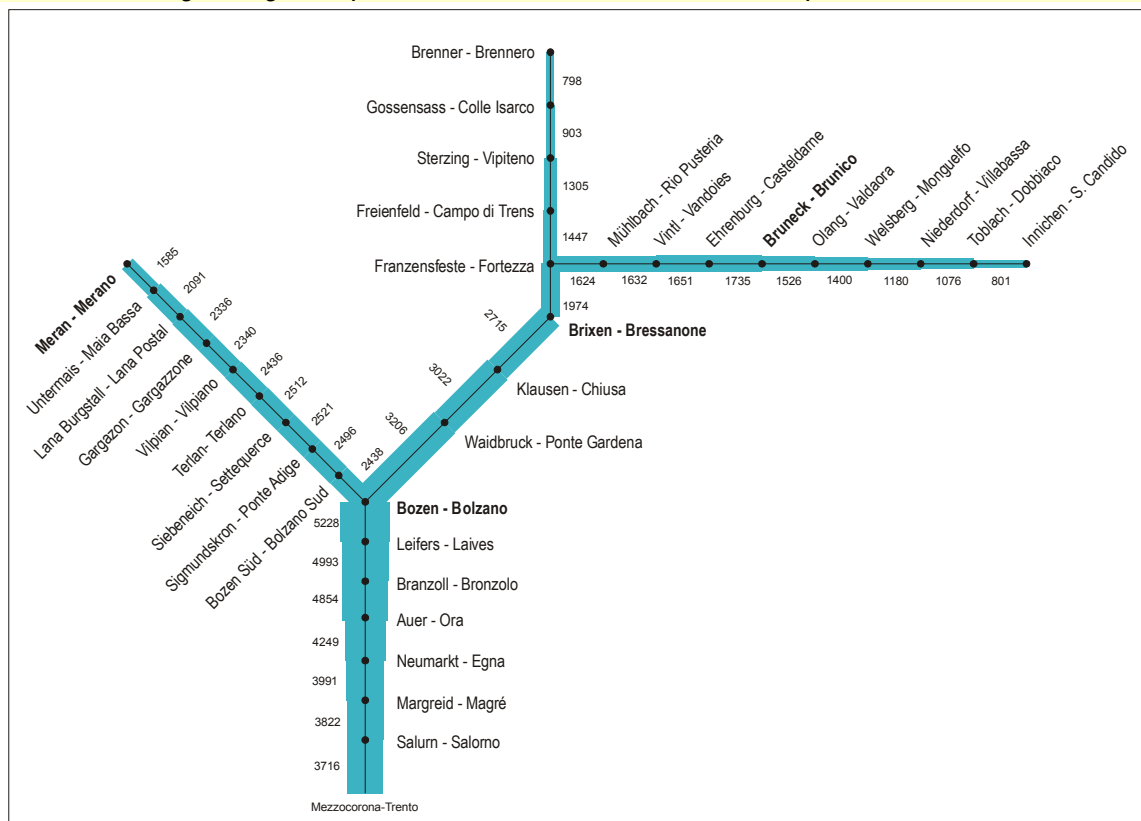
Brenner - Brennero
798
Gossensass - Colle Isarco
903
Sterzing - Vipiteno
1305
Freienfeld - Campo di Trens
1447
Franzensfeste - Fortezza
1974
Brixen - Bressanone

Mühlbach - Rio Pusteria
Vintl - Vandoies
Ehrenburg - Casteldarne
Bruneck - Brunico
Olang - Valdaora
Welsberg - Monguelfo
Niederdorf - Villabassa
Toblach - Dobbiaco
Innichen - S. Candido
1624
1632
1651
1735
1526
1400
1180
1076
801

Meran - Merano
Untermais - Maia Bassa
Lana Burgstall - Lana Postal
Gargazon - Gargazzone
Vilpian - Vilpiano
Terlan- Terlano
Siebeneich - Settequerce
Sigmundskron - Ponte Adige
Bozen Süd - Bolzano Sud
1585
2091
2336
2340
2436
2512
2521
2496
2438

2715
3022
3206
Klausen - Chiusa
Waidbruck - Ponte Gardena

Bozen - Bolzano
5228
Leifers - Laives
4993
Branzoll - Bronzolo
4854
Auer - Ora
4249
Neumarkt - Egna
3991
Margreid - Magré
3822
Salurn - Salorno
3716
Mezzocorona-Trento